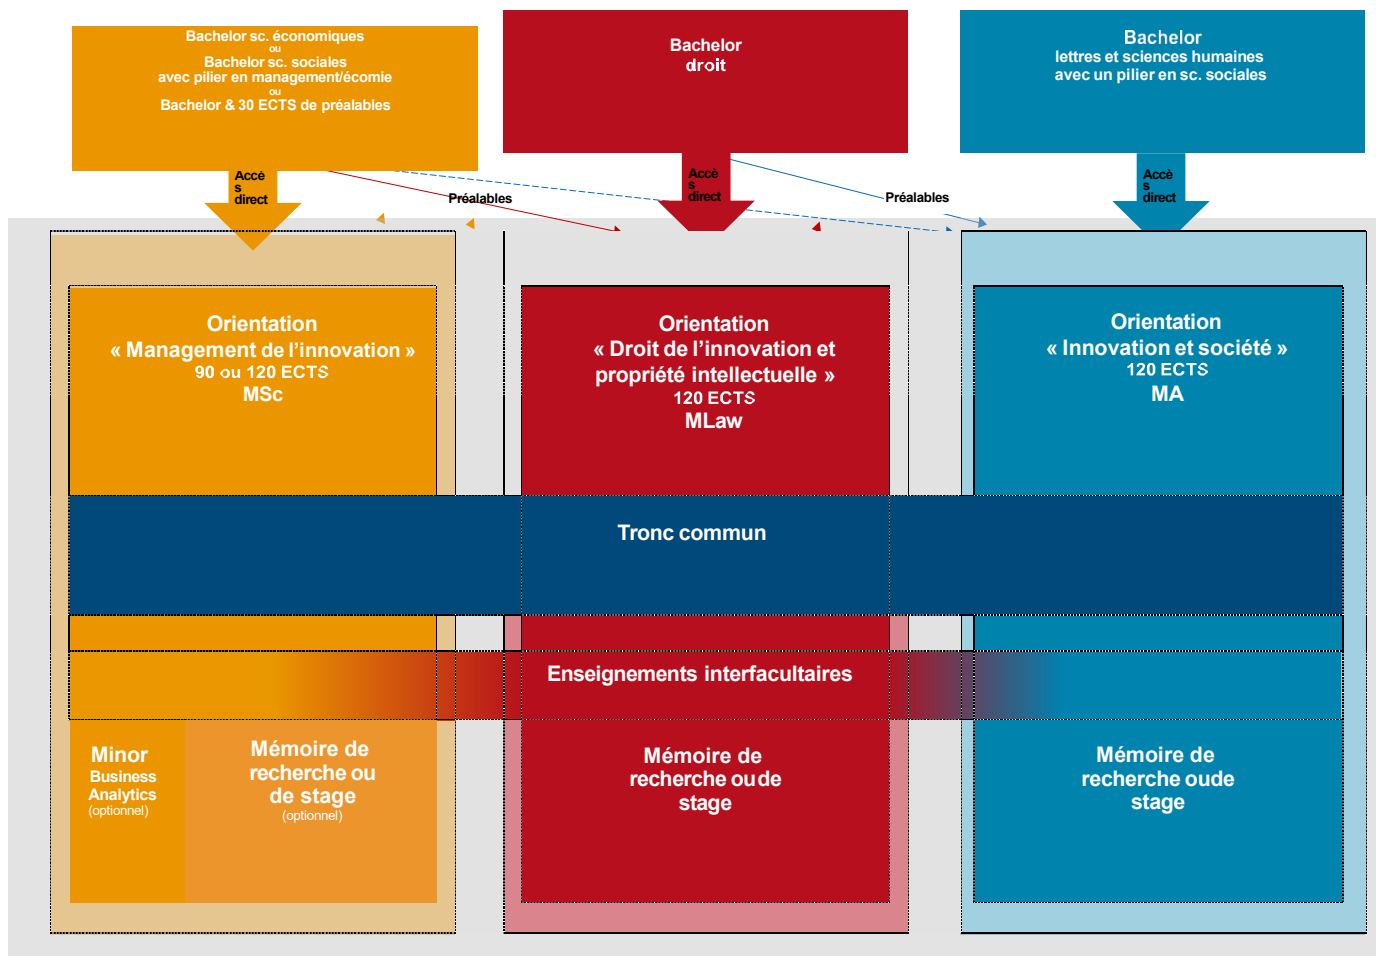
Bachelor sc. économiques
ou
Bachelor sc. sociales
avec pilier en management/écomie
ou
Bachelor & 30 ECTS de préalables

Bachelor
droit

Bachelor
lettres et sciences humaines
avec un pilier en sc. sociales

Accès direct

Préalables

Accès direct

Préalables

Accès direct

Orientation
« Management de l'innovation »
90 ou 120 ECTS
MSc

Orientation
« Droit de l'innovation et propriété intellectuelle »
120 ECTS
MLaw

Orientation
« Innovation et société »
120 ECTS
MA

Tronc commun

Enseignements interfacultaires

Minor
Business Analytics
(optionnel)

Mémoire de recherche ou de stage
(optionnel)

Mémoire de recherche oude stage

Mémoire de recherche oude stage